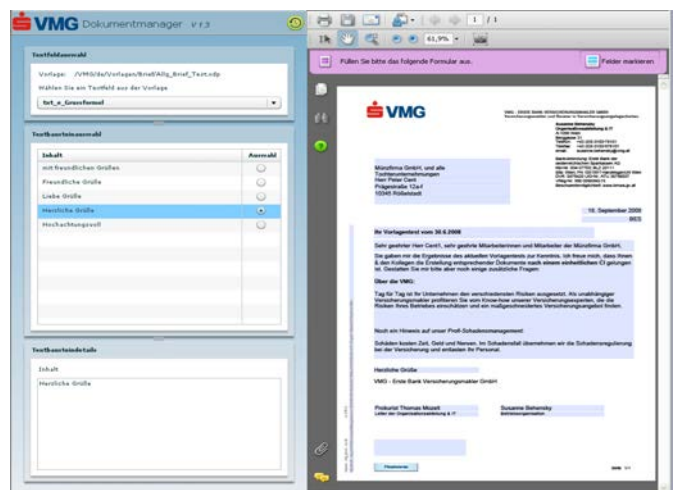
VMG Dokumentmanager v 1.3

Textfeldauswahl

Vorlage: /VMG/de/Vorlagen/Brief/Allg_Brief_Text.xdp

Wählen Sie ein Textfeld aus der Vorlage

txt_e_Grussformel

Textbausteinauswahl

| Inhalt | Auswahl |
|---|---|
| mit freundlichen Grüßen | ○ |
| Freundliche Grüße | ○ |
| Liebe Grüße | ○ |
| Herzliche Grüße | ◉ |
| Hochachtungsvoll | ○ |

Textbausteindetails

Inhalt

Herzliche Grüße

1 / 1

61,9%

Füllen Sie bitte das folgende Formular aus.

Felder markieren

VMG

Mümzfirma GmbH, und alle Tochterunternehmungen
Herr Peter Cent
Prägestraße 12a-f
10345 Rollerstadt

Susanne Behensky

15. September 2008

Ihr Vorlagentext vom 30.6.2008

Sehr geehrter Herr Cent1, sehr geehrte Mitarbeiterinnen und Mitarbeiter der Münzfirma GmbH,

Sie gaben mir die Ergebnisse des aktuellen Vorlagentests zur Kenntnis. Ich freue mich, dass Ihnen & den Kollegen die Erstellung entsprechender Dokumente nach einem einheitlichen CI gelungen ist. Gestatten Sie mir bitte aber noch einige zusätzliche Fragen:

Über die VMG:

Tag für Tag ist Ihr Unternehmen den verschiedensten Risiken ausgesetzt. Als unabhängiger Versicherungsmakler profitieren Sie vom Know-how unserer Versicherungsexperten, die die Risiken Ihres Betriebes einschätzen und ein maßgeschneidertes Versicherungskonzept erstellen.

Noch ein Hinweis auf unser Profi-Schadenmanagement:

Schäden kosten Zeit, Geld und Nerven. Im Schadenfall übernehmen wir die Schadensregulierung bei der Versicherung und entlasten Ihr Personal.

Herzliche Grüße

VMG - Erste Bank Versicherungsmakler GmbH

Prokurist Thomas Mozelt
Leiter der Organisationsentwicklung & IT

Susanne Behensky

Finalisieren